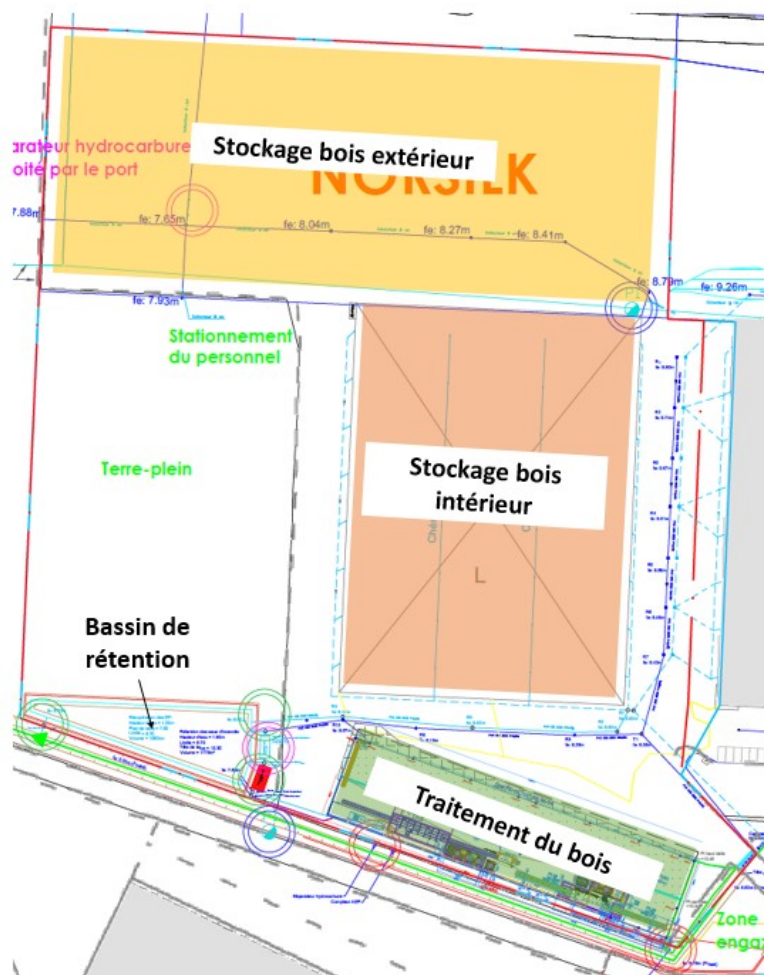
arateur hydrocarbure
oité par le port

Stockage bois extérieur

NORSILK

7.88m
fe: 7.65m
fe: 8.04m
fe: 8.27m
fe: 8.41m
fe: 8.70m
fe: 9.26m
fe: 7.93m

Stationnement du personnel

Terre-plein

Stockage bois intérieur

L

Bassin de rétention

Traitement du bois

Zone
engaz